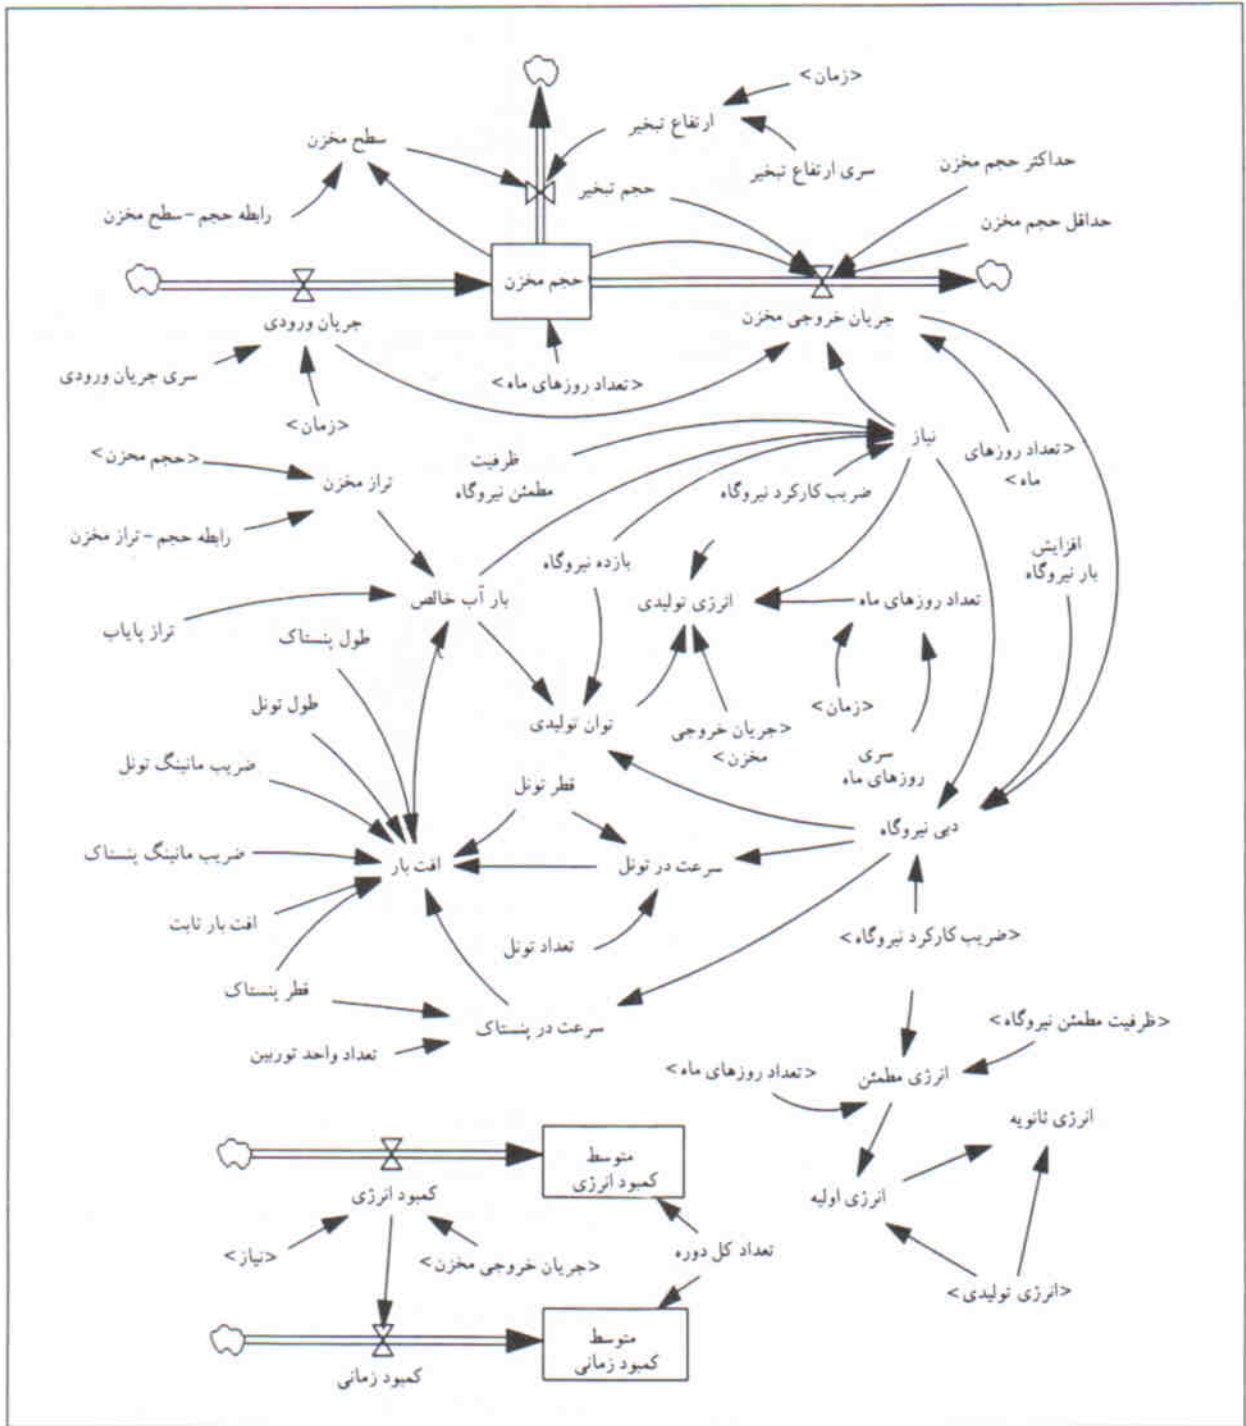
<زمان>
ارتفاع تبخیر
سطح مخزن
سری ارتفاع تبخیر
حداکثر حجم مخزن
حجم تبخیر
رابطه حجم - سطح مخزن
حداقل حجم مخزن
حجم مخزن
جریان ورودی
جریان خروجی مخزن
سری جریان ورودی
<تعداد روزهای ماه>
<زمان>
نیاز
<تعداد روزهای ماه>
<حجم مخزن>
ظرفیت مطمئن نیروگاه
تراز مخزن
ضریب کارکرد نیروگاه
رابطه حجم - تراز مخزن
بازده نیروگاه
افزایش بار نیروگاه
بار آب خالص
انرژی تولیدی
تعداد روزهای ماه
تراز پایاب
طول پنستاک
طول تونل
توان تولیدی
<جریان خروجی مخزن>
<زمان>
ضریب مانینگ تونل
سری روزهای ماه
قطر تونل
دبی نیروگاه
ضریب مانینگ پنستاک
افت بار
سرعت در تونل
افت بار ثابت
تعداد تونل
<ضریب کارکرد نیروگاه>
قطر پنستاک
سرعت در پنستاک
<ظرفیت مطمئن نیروگاه>
تعداد واحد توربین
<تعداد روزهای ماه>
انرژی مطمئن
انرژی ثانویه
متوسط کمبود انرژی
کمبود انرژی
انرژی اولیه
تعداد کل دوره
<نیاز>
<جریان خروجی مخزن>
<انرژی تولیدی>
متوسط کمبود زمانی
کمبود زمانی